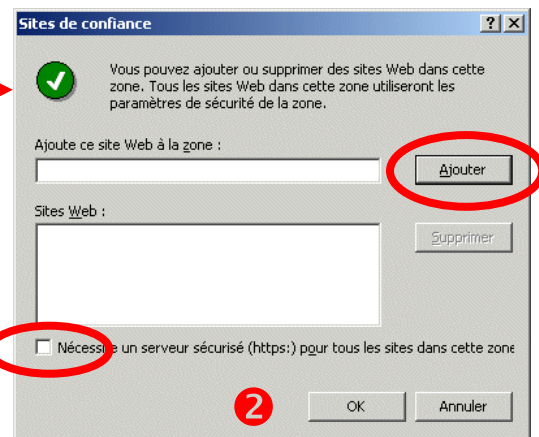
Sites de confiance

?

Vous pouvez ajouter ou supprimer des sites Web dans cette zone. Tous les sites Web dans cette zone utiliseront les paramètres de sécurité de la zone.

Ajoute ce site Web à la zone :

Ajouter

Sites Web :

Supprimer

Nécessite un serveur sécurisé (https:) pour tous les sites dans cette zone

2

OK

Annuler